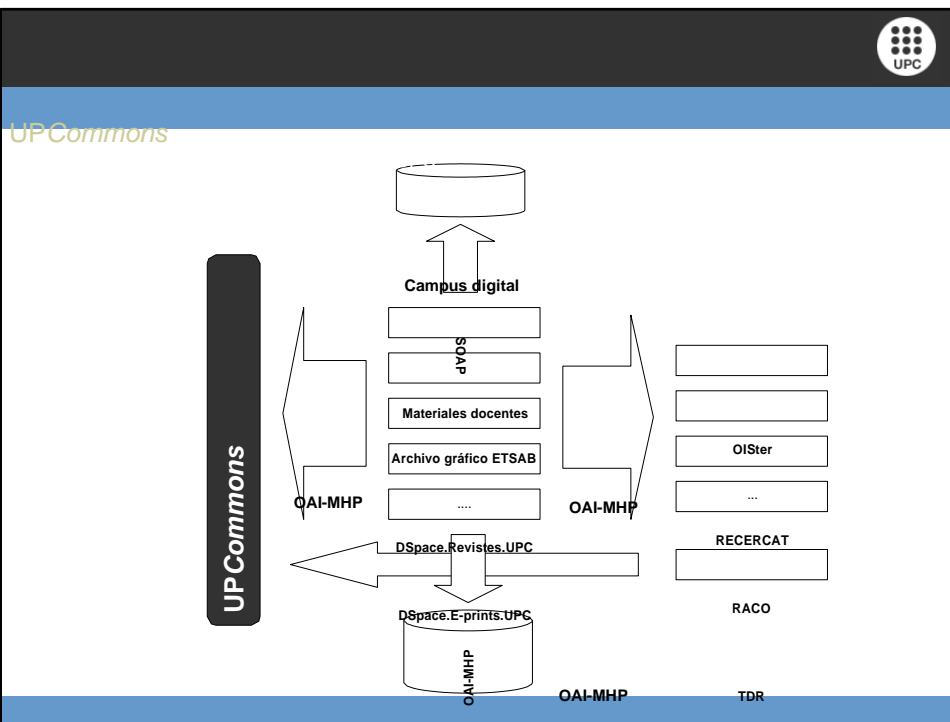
UPC

UPCommons

Campus digital

SOAP

Materiales docentes

Archivo gráfico ETSAB

....

UPCommons

OAI-MHP

OAI-MHP

OISter

...

RECERCAT

RACO

TDR

DSpace.Revistes.UPC

DSpace.E-prints.UPC

OAI-MHP

OAI-MHP